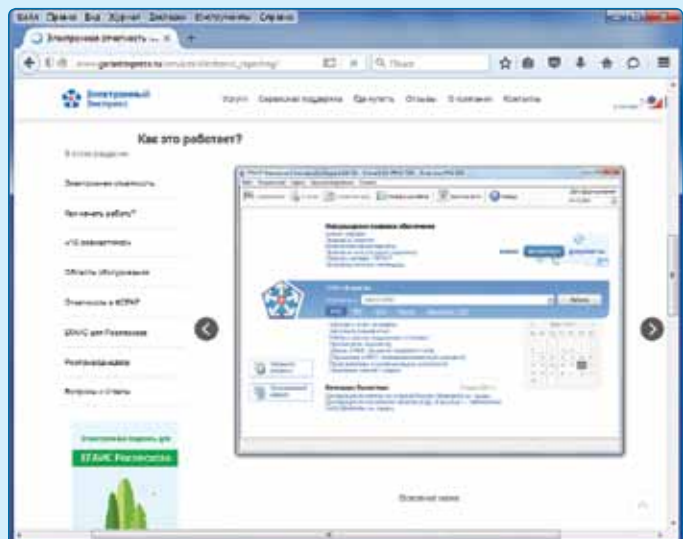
Файл Правка Вид Журнал Закладки Инструменты Справка

Электронная отчетность

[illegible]

Поиск

Электронный Экспресс

Услуги Сервисная поддержка Где купить Отзывы О компании Контакты

Как это работает?

В этом разделе

Электронная отчетность

Как начать работу?

«1С-Отчетность»

Области обслуживания

Отчетность в ФСРАР

ЕГАИС для Росалкоголь

Росалкогольрегулирование

Вопросы и ответы

Электронная подпись для

ЕГАИС Росалкоголь

Информационное правовое обеспечение

Документы

Основное меню